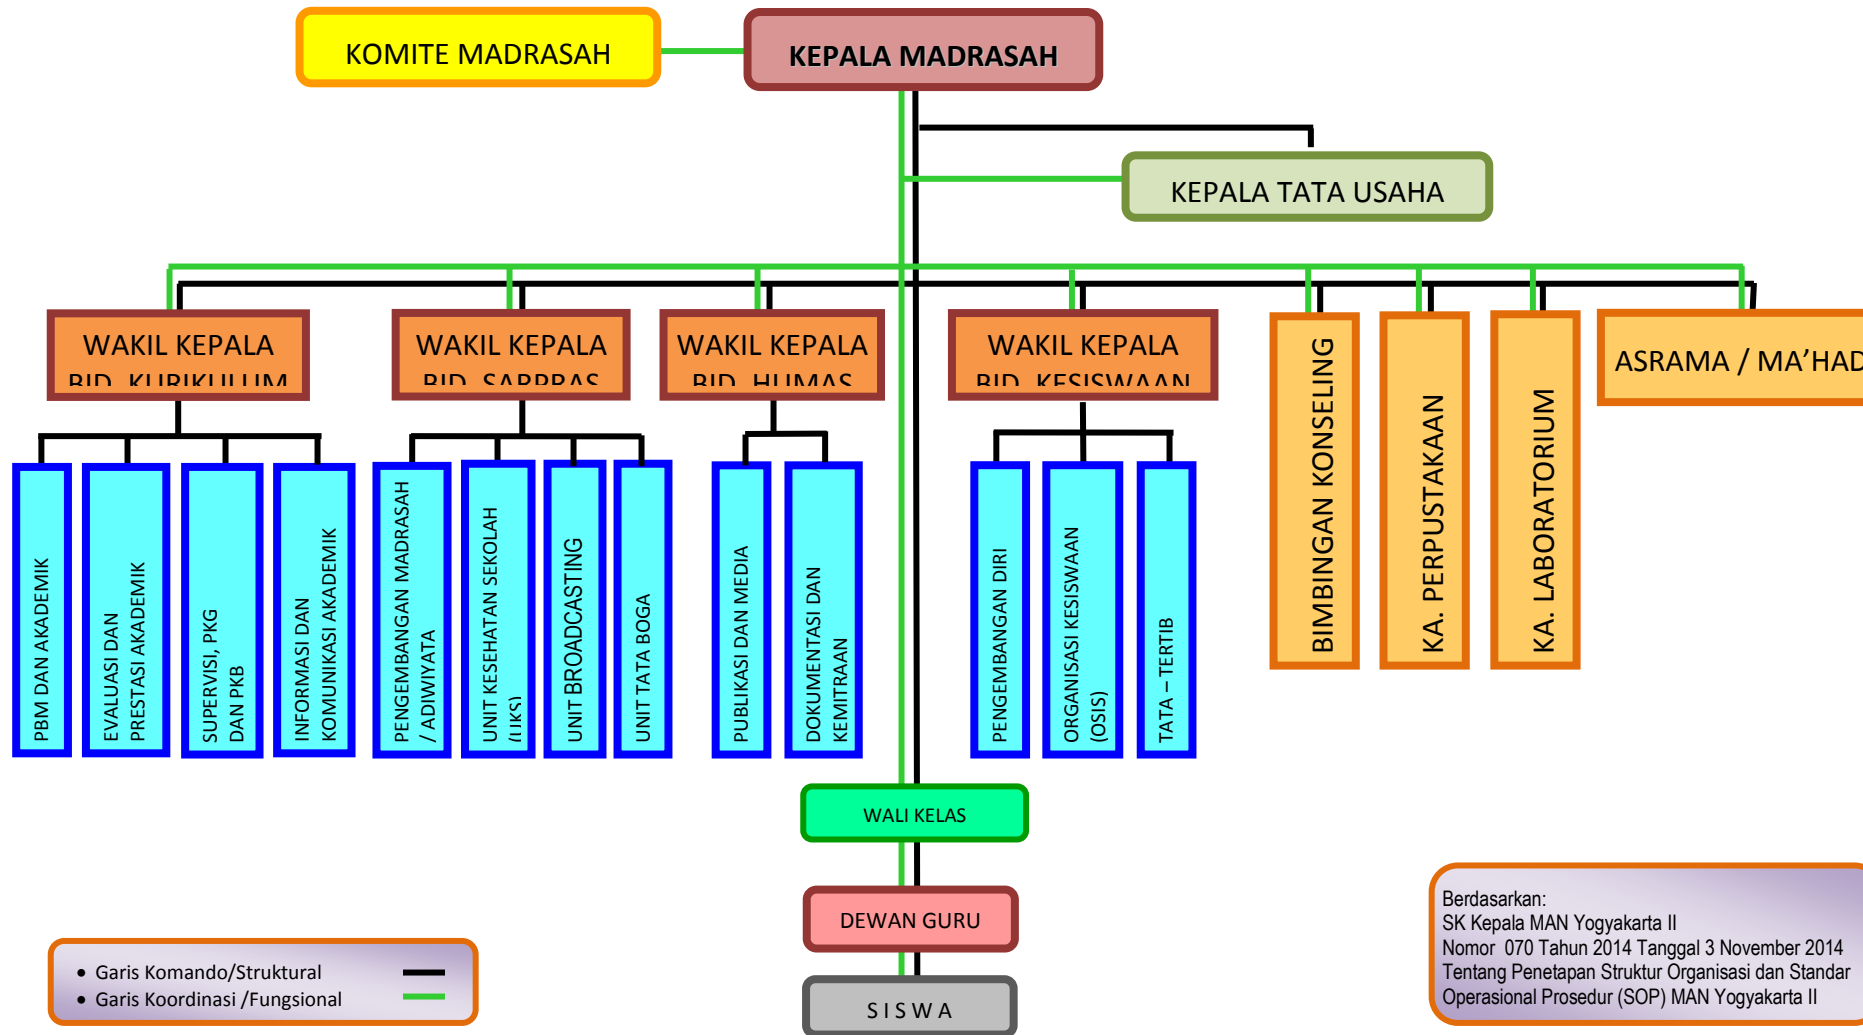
KOMITE MADRASAH

KEPALA MADRASAH

KEPALA TATA USAHA

WAKIL KEPALA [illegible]

PBM DAN AKADEMIK

EVALUASI DAN PRESTASI AKADEMIK

SUPERVISI, PKG DAN PKB

INFORMASI DAN KOMUNIKASI AKADEMIK

WAKIL KEPALA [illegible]

PENGEMBANGAN MADRASAH / ADIWIYATA

UNIT KESEHATAN SEKOLAH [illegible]

UNIT BROADCASTING

UNIT TATA BOGA

WAKIL KEPALA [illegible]

PUBLIKASI DAN MEDIA

DOKUMENTASI DAN KEMITRAAN

WAKIL KEPALA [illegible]

PENGEMBANGAN DIRI

ORGANISASI KESISWAAN (OSIS)

TATA – TERTIB

BIMBINGAN KONSELING

KA. PERPUSTAKAAN

KA. LABORATORIUM

ASRAMA / MA'HAD

WALI KELAS

DEWAN GURU

S I S W A

• Garis Komando/Struktural
• Garis Koordinasi /Fungsional

Berdasarkan:
SK Kepala MAN Yogyakarta II
Nomor 070 Tahun 2014 Tanggal 3 November 2014
Tentang Penetapan Struktur Organisasi dan Standar Operasional Prosedur (SOP) MAN Yogyakarta II